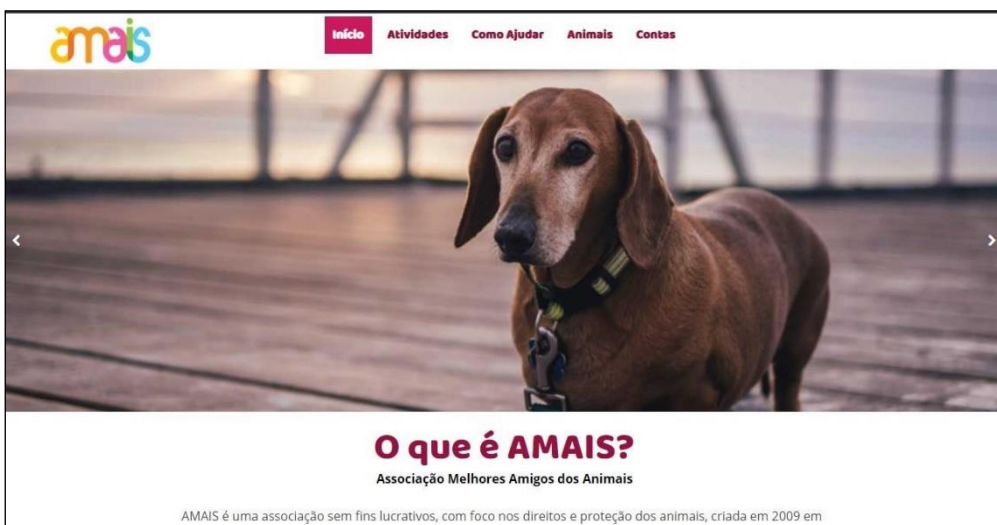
amais

Início Atividades Como Ajudar Animais Contas

O que é AMAIS?

Associação Melhores Amigos dos Animais

AMAIS é uma associação sem fins lucrativos, com foco nos direitos e proteção dos animais, criada em 2009 em